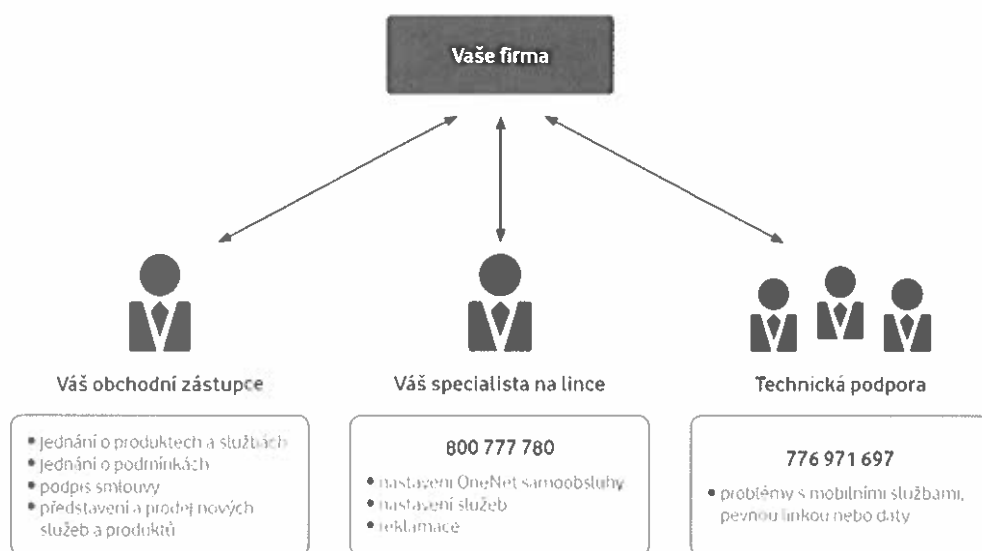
Vaše firma

Váš obchodní zástupce

- jednání o produktech a službách
- jednání o podmínkách
- podpis smlouvy
- představení a prodej nových služeb a produktů

Váš specialista na lince

800 777 780

- nastavení OneNet samoobsluhy
- nastavení služeb
- reklamace

Technická podpora

776 971 697

- problémy s mobilními službami, pevnou linkou nebo daty